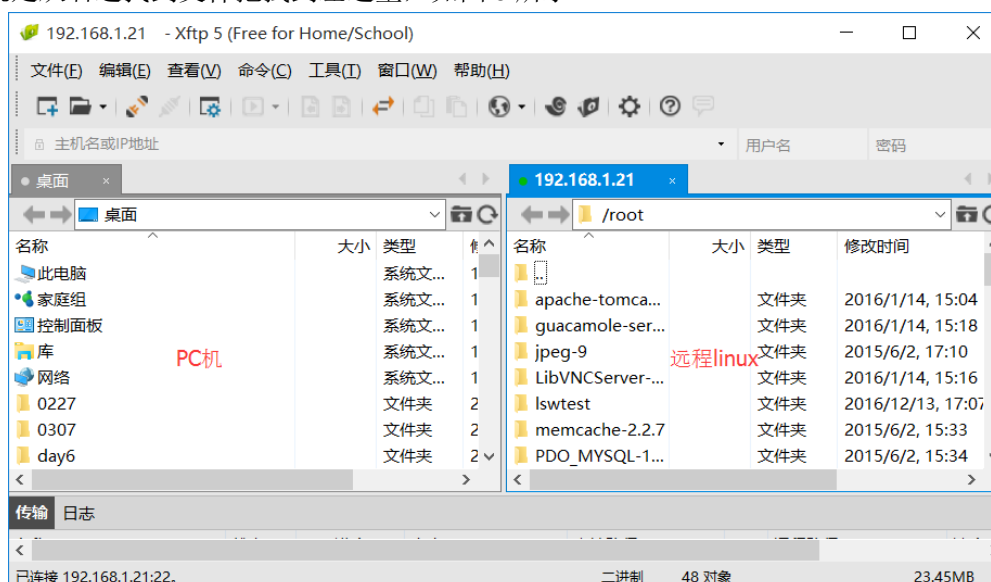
192.168.1.21 - Xftp 5 (Free for Home/School)

文件(F) 编辑(E) 查看(V) 命令(C) 工具(T) 窗口(W) 帮助(H)

主机名或IP地址 用户名 密码

桌面

192.168.1.21

桌面

/root

| 名称 | 大小 | 类型 | 修 |
|---|---|---|---|
| 此电脑 | | 系统文... | 1 |
| 家庭组 | | 系统文... | 1 |
| 控制面板 | | 系统文... | 1 |
| 库 | | 系统文... | 1 |
| 网络 | | 系统文... | 1 |
| 0227 | | 文件夹 | 2 |
| 0307 | | 文件夹 | 2 |
| day6 | | 文件夹 | 2 |

PC机

| 名称 | 大小 | 类型 | 修改时间 |
|---|---|---|---|
| .. | | | |
| apache-tomca... | | 文件夹 | 2016/1/14, 15:04 |
| guacamole-ser... | | 文件夹 | 2016/1/14, 15:18 |
| jpeg-9 | | 文件夹 | 2015/6/2, 17:10 |
| LibVNCServer-... | | 文件夹 | 2016/1/14, 15:16 |
| lswtest | | 文件夹 | 2016/12/13, 17:07 |
| memcache-2.2.7 | | 文件夹 | 2015/6/2, 15:33 |
| PDO_MYSQL-1... | | 文件夹 | 2015/6/2, 15:34 |

远程linux

传输 日志

已连接 192.168.1.21:22。 二进制 48 对象 23.45MB